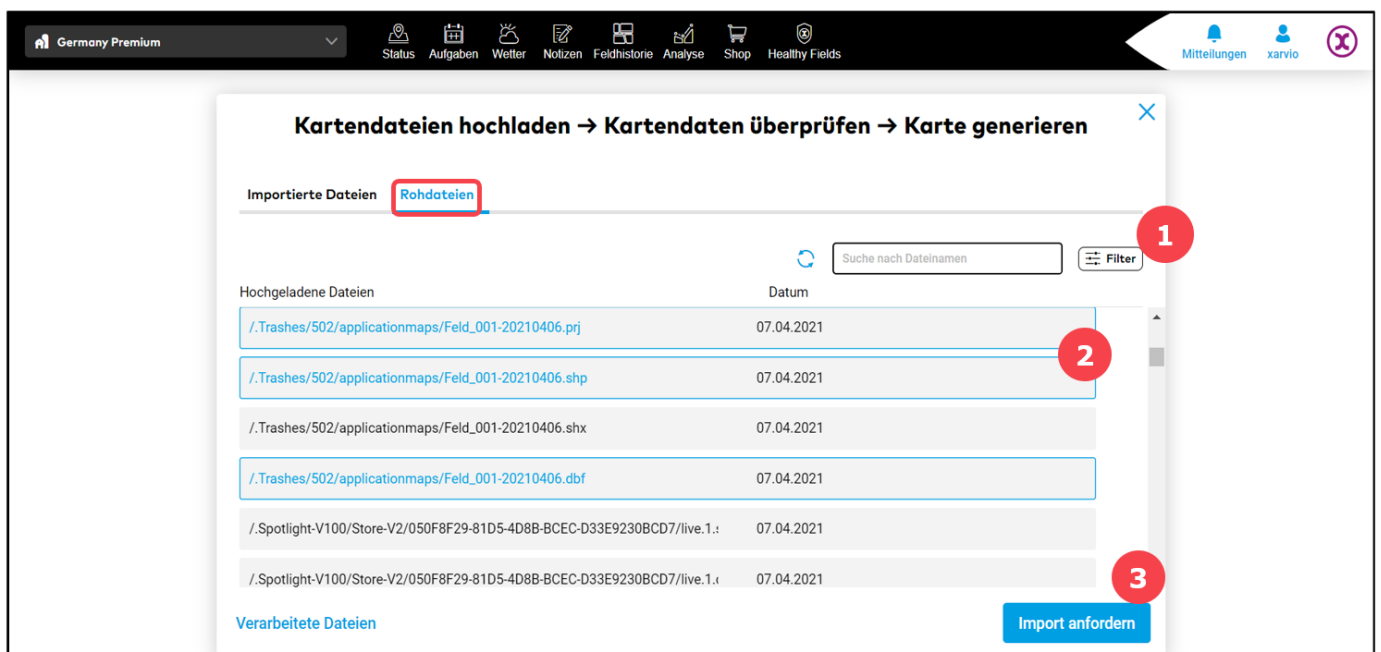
Germany Premium

Status Aufgaben Wetter Notizen Feldhistorie Analyse Shop Healthy Fields

Mitteilungen xarvio

Kartendateien hochladen → Kartendaten überprüfen → Karte generieren

Importierte Dateien Rohdateien

1

Suche nach Dateinamen

Filter

| Hochgeladene Dateien | Datum |
|---|---|
| /.Trashes/502/applicationmaps/Feld_001-20210406.prj | 07.04.2021 |
| /.Trashes/502/applicationmaps/Feld_001-20210406.shp | 07.04.2021 |
| /.Trashes/502/applicationmaps/Feld_001-20210406.shx | 07.04.2021 |
| /.Trashes/502/applicationmaps/Feld_001-20210406.dbf | 07.04.2021 |
| /.Spotlight-V100/Store-V2/050F8F29-81D5-4D8B-BCEC-D33E9230BCD7/live.1.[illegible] | 07.04.2021 |
| /.Spotlight-V100/Store-V2/050F8F29-81D5-4D8B-BCEC-D33E9230BCD7/live.1.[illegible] | 07.04.2021 |

2

3

Verarbeitete Dateien

Import anfordern